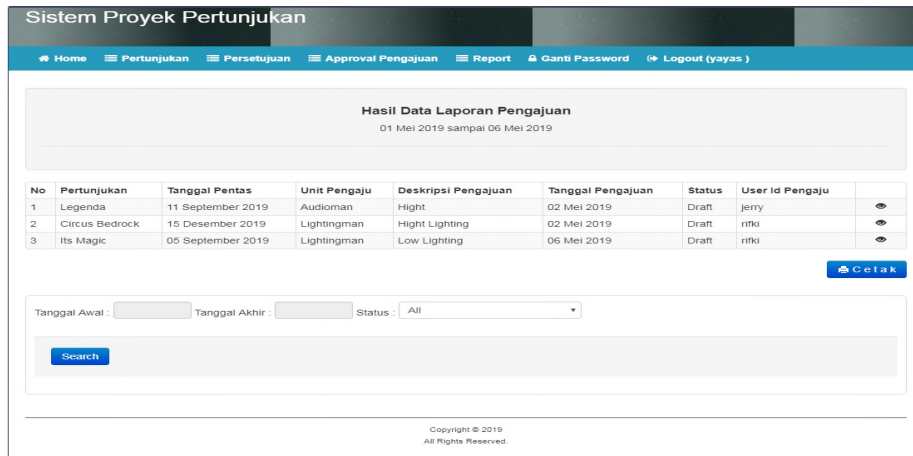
Sistem Proyek Pertunjukan

Home   Pertunjukan   Persetujuan   Approval Pengajuan   Report   Ganti Password   Logout (yayas )

Hasil Data Laporan Pengajuan

01 Mei 2019 sampai 06 Mei 2019

| No | Pertunjukan | Tanggal Pentas | Unit Pengaju | Deskripsi Pengajuan | Tanggal Pengajuan | Status | User Id Pengaju | |
|---|---|---|---|---|---|---|---|---|
| 1 | Legenda | 11 September 2019 | Audioman | Hight | 02 Mei 2019 | Draft | jerry | |
| 2 | Circus Bedrock | 15 Desember 2019 | Lightingman | Hight Lighting | 02 Mei 2019 | Draft | rifki | |
| 3 | Its Magic | 05 September 2019 | Lightingman | Low Lighting | 06 Mei 2019 | Draft | rifki | |

Cetak

Tanggal Awal :   Tanggal Akhir :   Status : All

Search

Copyright © 2019
All Rights Reserved.